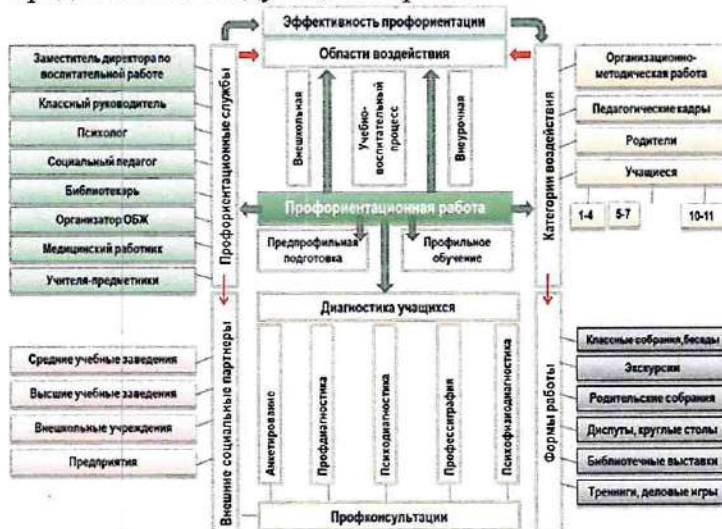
Эффективность профориентации

Области воздействия

Внешкольная

Учебно-воспитательный процесс

Внеурочная

Заместитель директора по воспитательной работе

Классный руководитель

Психолог

Социальный педагог

Библиотекарь

Организатор ОБЖ

Медицинский работник

Учителя-предметники

Профориентационные службы

Организационно-методическая работа

Педагогические кадры

Родители

Учащиеся

Категории воздействия

1-4

5-7

10-11

Профориентационная работа

Предпрофильная подготовка

Профильное обучение

Диагностика учащихся

Анкетирование

Профдиагностика

Психодиагностика

Профессиграфия

Психофизиодиагностика

Средние учебные заведения

Высшие учебные заведения

Внешкольные учреждения

Предприятия

Внешние социальные партнеры

Классные собрания, беседы

Экскурсии

Родительские собрания

Диспуты, круглые столы

Библиотечные выставки

Тренинги, деловые игры

Формы работы

Профконсультации